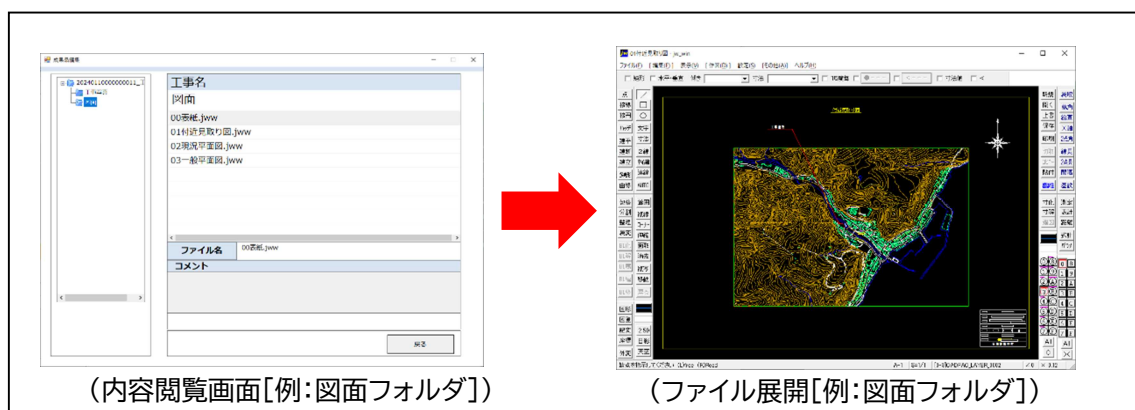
成果品閲覧

20240110000000011_1

工事名

図面

00表紙.jww

01付近見取り図.jww

02現況平面図.jww

03一般平面図.jww

ファイル名

00表紙.jww

コメント

戻る

（内容閲覧画面[例：図面フォルダ]）

01付近見取り図 - jw_win

ファイル(F) 編集(E) 表示(V) 作図(D) 設定(S) その他(A) ヘルプ(H)

（ファイル展開[例：図面フォルダ]）